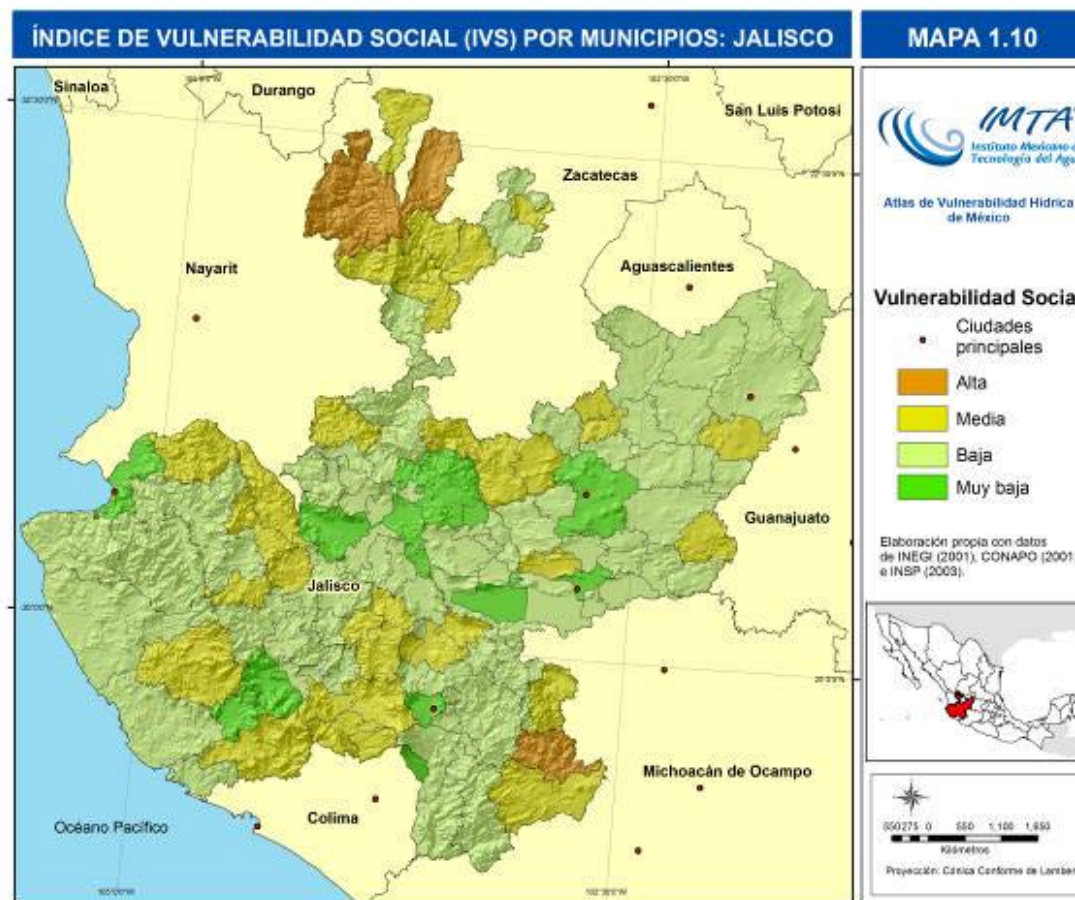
ÍNDICE DE VULNERABILIDAD SOCIAL (IVS) POR MUNICIPIOS: JALISCO

MAPA 1.10

Sinaloa
Durango
San Luis Potosí
Zacatecas
Nayarit
Aguascalientes
Guanajuato
Jalisco
Michoacán de Ocampo
Colima
Océano Pacífico

IMTA
Instituto Mexicano de Tecnología del Agua

Atlas de Vulnerabilidad Hídrica de México

Vulnerabilidad Social
Ciudades principales
Alta
Media
Baja
Muy baja

Elaboración propia con datos de INEGI (2001), CONAPO (2001) e INSP (2003).

550275 0 550 1,100 1,650
Kilómetros

Proyección: Cónica Conforme de Lambert